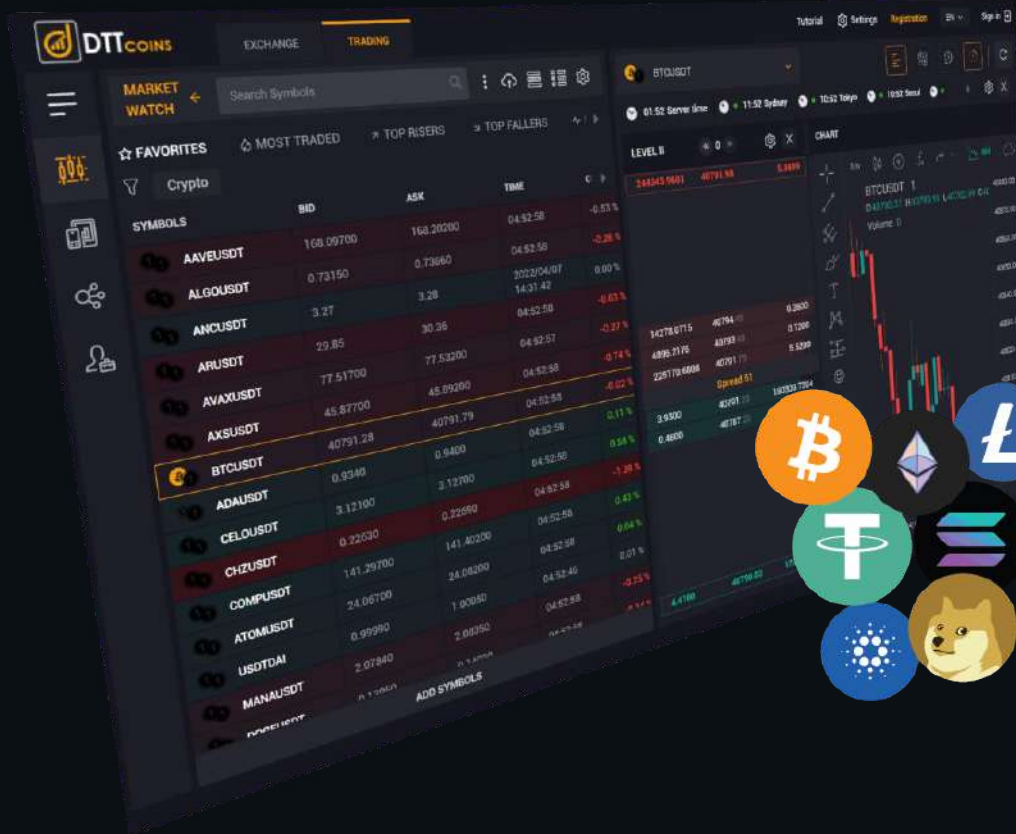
DTTCOINS

EXCHANGE

TRADING

Tutorial Settings Registration EN Sign In

MARKET WATCH

Search Symbols

FAVORITES

MOST TRADED

TOP RISERS

TOP FALLERS

Crypto

| SYMBOLS | BID | ASK | TIME | |
|---|---|---|---|---|
| AAVEUSDT | 168.09700 | 168.20200 | 04:52:58 | -0.53 % |
| ALGOUSDT | 0.73150 | 0.73660 | 04:52:58 | -2.26 % |
| ANCUSDT | 3.27 | 3.28 | 2022/04/07 14:31:42 | 0.00 % |
| ARUSDT | 29.85 | 30.36 | 04:52:58 | -0.63 % |
| AVAXUSDT | 77.51700 | 77.53200 | 04:52:57 | -0.27 % |
| AXSUSDT | 45.87700 | 45.89200 | 04:52:58 | -0.74 % |
| BTCUSDT | 40791.28 | 40791.79 | 04:52:58 | -0.02 % |
| ADAUSDT | 0.9340 | 0.9400 | 04:52:58 | 0.11 % |
| CELOUSDT | 3.12100 | 3.12700 | 04:52:58 | 0.58 % |
| CHZUSDT | 0.22530 | 0.22590 | 04:52:58 | -1.28 % |
| COMPUSDT | 141.29700 | 141.40200 | 04:52:58 | 0.43 % |
| ATOMUSDT | 24.06700 | 24.08200 | 04:52:58 | 0.04 % |
| USDTDAI | 0.99990 | 1.00050 | 04:52:40 | 0.01 % |
| MANAUSDT | 2.07840 | 2.08350 | 04:52:58 | -0.75 % |
| DOGEUSDT | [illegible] | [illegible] | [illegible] | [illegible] |

ADD SYMBOLS

BTCUSDT

01:52 Server time 11:52 Sydney 10:52 Tokyo 10:52 Seoul

LEVEL II

244345.5681 40791.98 0.3499

14278.0715 40794 0.2600
4995.2175 40793 0.1200
22517.6886 40791 5.5200

Spread 51

3.9300 40791 182830.7264
0.4600 40787

4.4100 40790.02

CHART

BTCUSDT 1

Volume 0